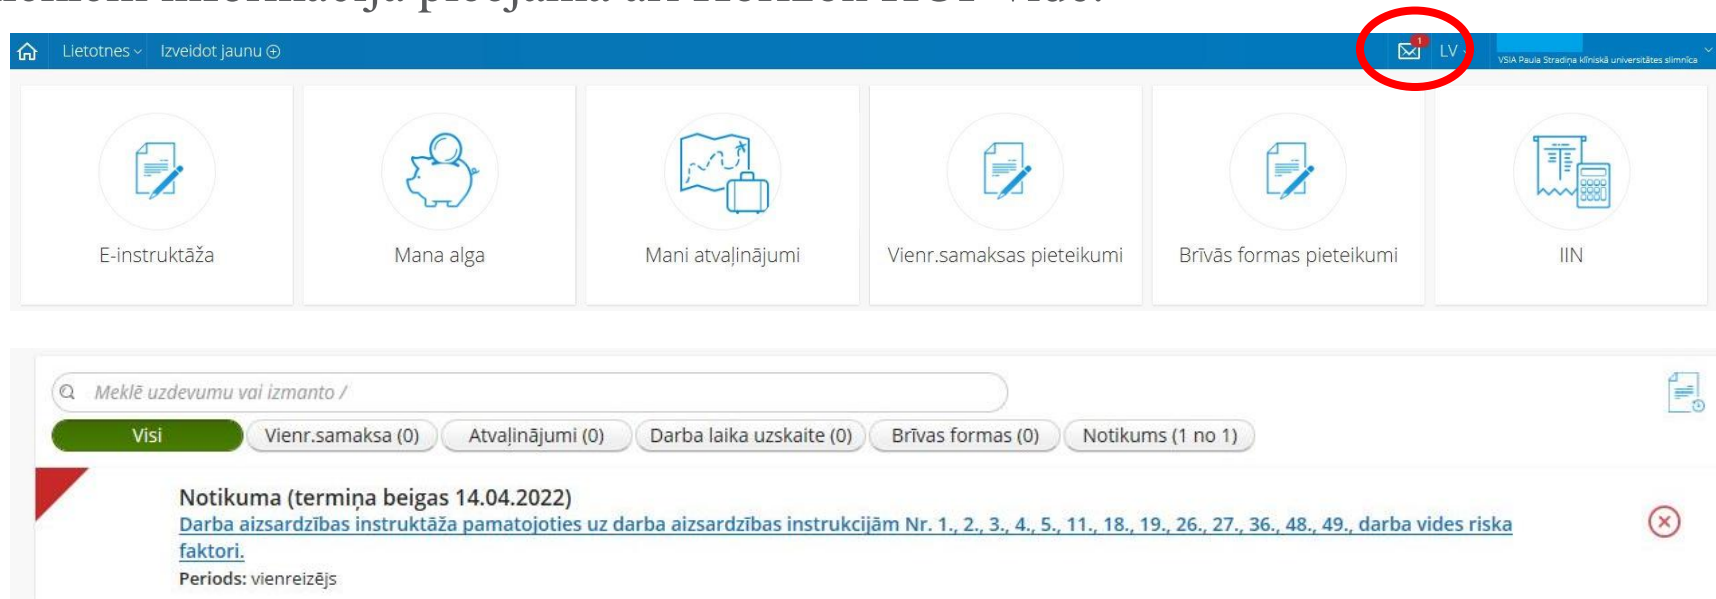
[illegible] informācija pieejama arī Horizon HOP vidē.

Lietotnes Izveidot jaunu

1 LV

VSIA Paula Stradiņa klīniskā universitātes slimnīca

E-instruktāža

Mana alga

Mani atvaļinājumi

Vienr.samaksas pieteikumi

Brīvās formas pieteikumi

IIN

Meklē uzdevumu vai izmanto /

Visi | Vienr.samaksa (0) | Atvaļinājumi (0) | Darba laika uzskaite (0) | Brīvas formas (0) | Notikums (1 no 1)

Notikuma (termiņa beigas 14.04.2022)

Darba aizsardzības instruktāža pamatojoties uz darba aizsardzības instrukcijām Nr. 1., 2., 3., 4., 5., 11., 18., 19., 26., 27., 36., 48., 49., darba vides riska faktori.

Periods: vienreizējs